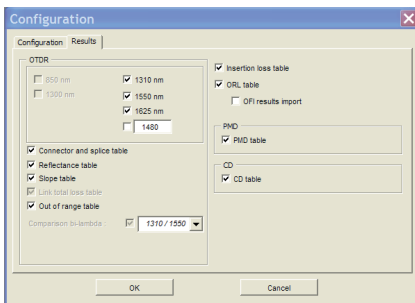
Configuration

Configuration | Results

OTDR

850 nm
1300 nm
1310 nm
1550 nm
1625 nm
1480

Connector and splice table
Reflectance table
Slope table
Link total loss table
Out of range table

Comparison bi-lambda
1310 / 1550

Insertion loss table
ORL table
OFI results import

PMD
PMD table

CD
CD table

OK
Cancel